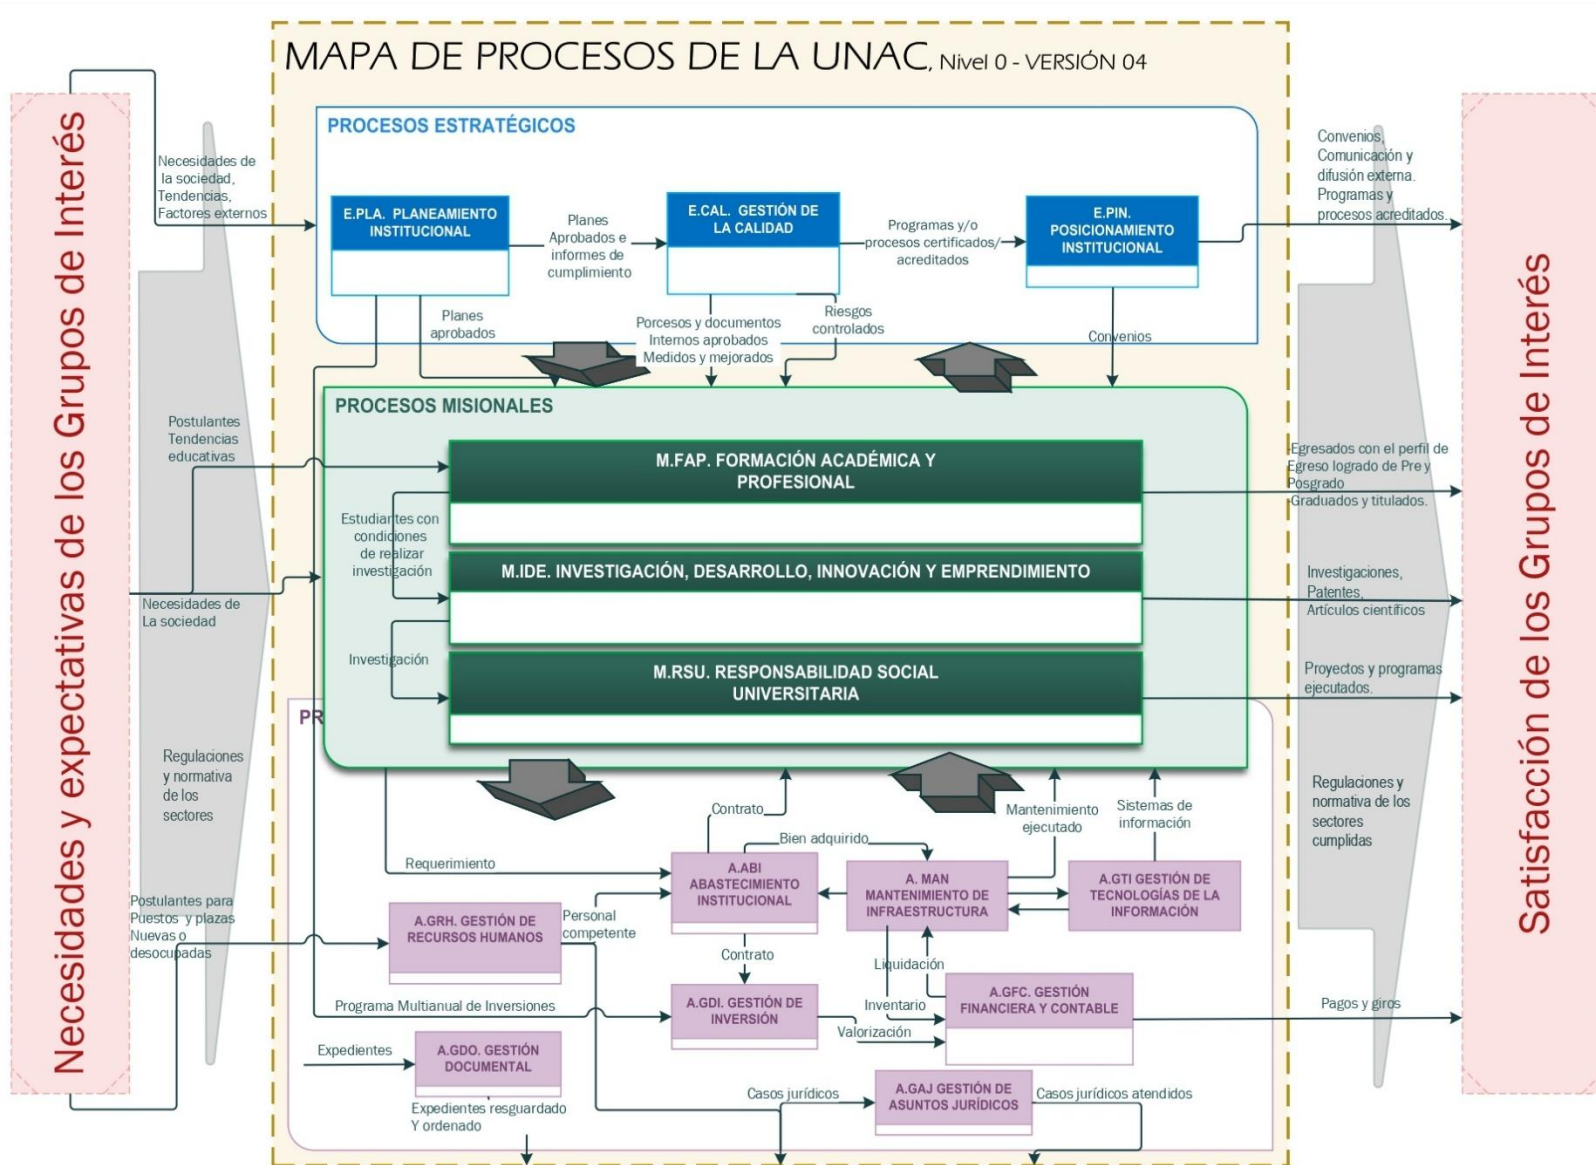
MAPA DE PROCESOS DE LA UNAC, Nivel 0 - VERSIÓN 04

Necesidades y expectativas de los Grupos de Interés

PROCESOS ESTRATÉGICOS

Necesidades de la sociedad, Tendencias, Factores externos

E.PLA. PLANEAMIENTO INSTITUCIONAL

Planes Aprobados e informes de cumplimiento

E.CAL. GESTIÓN DE LA CALIDAD

Programas y/o procesos certificados/ acreditados

E.PIN. POSICIONAMIENTO INSTITUCIONAL

Convenios, Comunicación y difusión externa. Programas y procesos acreditados.

Planes aprobados

Porcesos y documentos Internos aprobados Medidos y mejorados

Riesgos controlados

Convenios

PROCESOS MISIONALES

Postulantes Tendencias educativas

M.FAP. FORMACIÓN ACADÉMICA Y PROFESIONAL

Egresados con el perfil de Egreso logrado de Pre y Posgrado Graduados y titulados.

Estudiantes con condiciones de realizar investigación

M.IDE. INVESTIGACIÓN, DESARROLLO, INNOVACIÓN Y EMPRENDIMIENTO

Necesidades de La sociedad

Investigaciones, Patentes, Artículos científicos

Investigación

M.RSU. RESPONSABILIDAD SOCIAL UNIVERSITARIA

Proyectos y programas ejecutados.

PR

Regulaciones y normativa de los sectores

Contrato

Bien adquirido

Mantenimiento ejecutado

Sistemas de información

Regulaciones y normativa de los sectores cumplidas

Requerimiento

A.ABI ABASTECIMIENTO INSTITUCIONAL

A. MAN MANTENIMIENTO DE INFRAESTRUCTURA

A.GTI GESTIÓN DE TECNOLOGÍAS DE LA INFORMACIÓN

Postulantes para Puestos y plazas Nuevas o desocupadas

A.GRH. GESTIÓN DE RECURSOS HUMANOS

Personal competente

Contrato

Liquidación

A.GFC. GESTIÓN FINANCIERA Y CONTABLE

Programa Multianual de Inversiones

A.GDI. GESTIÓN DE INVERSIÓN

Inventario

Valorización

Pagos y giros

Expedientes

A.GDO. GESTIÓN DOCUMENTAL

Expedientes resguardado Y ordenado

Casos jurídicos

A.GAJ GESTIÓN DE ASUNTOS JURÍDICOS

Casos jurídicos atendidos

Satisfacción de los Grupos de Interés